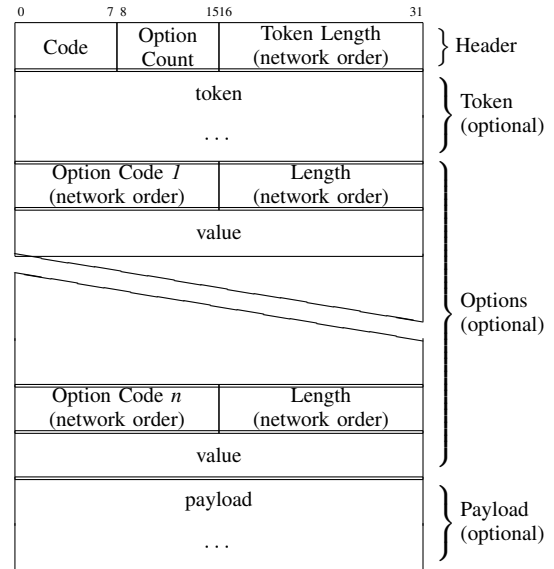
0 7 8 15 16 31

| Code | Option Count | Token Length (network order) |
|---|---|---|

Header

token

...

Token (optional)

| Option Code *1* (network order) | Length (network order) |
|---|---|

value

| Option Code *n* (network order) | Length (network order) |
|---|---|

value

Options (optional)

payload

...

Payload (optional)